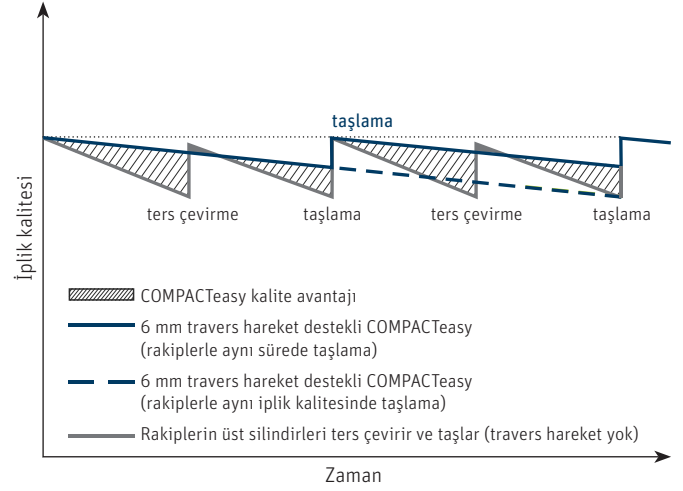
taşlama

ters çevirme

taşlama

ters çevirme

taşlama

İplik kalitesi

COMPACTeasy kalite avantajı

6 mm travers hareket destekli COMPACTeasy (rakiplerle aynı sürede taşlama)

6 mm travers hareket destekli COMPACTeasy (rakiplerle aynı iplik kalitesinde taşlama)

Rakiplerin üst silindirleri ters çevirir ve taşlar (travers hareket yok)

Zaman